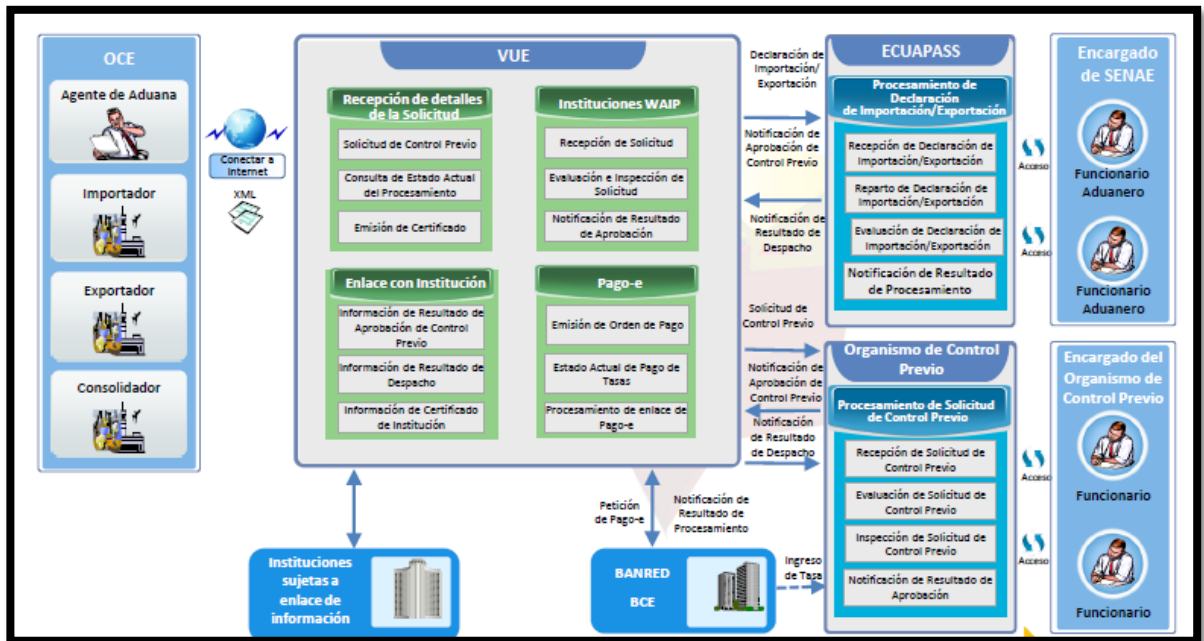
OCE

Agente de Aduana

Importador

Exportador

Consolidador

Conectar a Internet

XML

VUE

Recepción de detalles de la Solicitud

Solicitud de Control Previo

Consulta de Estado Actual del Procesamiento

Emisión de Certificado

Instituciones WAIP

Recepción de Solicitud

Evaluación e Inspección de Solicitud

Notificación de Resultado de Aprobación

Enlace con Institución

Información de Resultado de Aprobación de Control Previo

Información de Resultado de Despacho

Información de Certificado de Institución

Pago-e

Emisión de Orden de Pago

Estado Actual de Pago de Tasas

Procesamiento de enlace de Pago-e

Instituciones sujetas a enlace de información

Petición de Pago-e

Notificación de Resultado de Procesamiento

BANRED

BCE

Ingreso de Tasa

Declaración de Importación/ Exportación

Notificación de Aprobación de Control Previo

Notificación de Resultado de Despacho

Solicitud de Control Previo

Notificación de Aprobación de Control Previo

Notificación de Resultado de Despacho

ECUAPASS

Procesamiento de Declaración de Importación/Exportación

Recepción de Declaración de Importación/Exportación

Reparto de Declaración de Importación/Exportación

Evaluación de Declaración de Importación/Exportación

Notificación de Resultado de Procesamiento

Organismo de Control Previo

Procesamiento de Solicitud de Control Previo

Recepción de Solicitud de Control Previo

Evaluación de Solicitud de Control Previo

Inspección de Solicitud de Control Previo

Notificación de Resultado de Aprobación

Acceso

Acceso

Acceso

Acceso

Encargado de SENAE

Funcionario Aduanero

Funcionario Aduanero

Encargado del Organismo de Control Previo

Funcionario

Funcionario